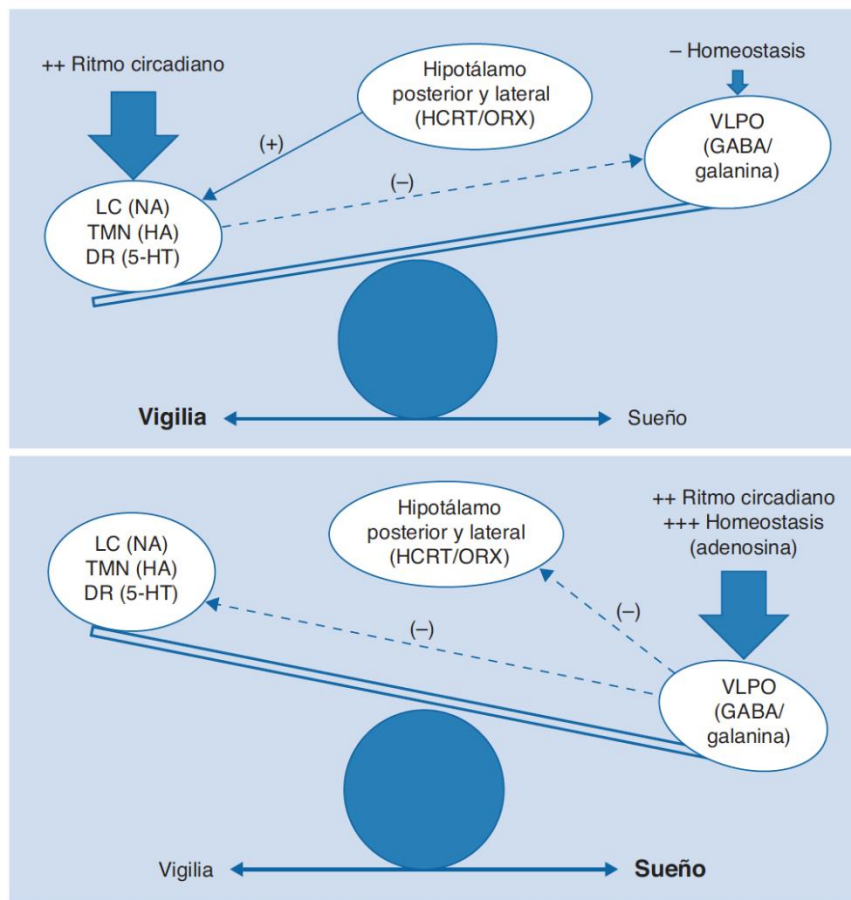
++ Ritmo circadiano

Hipotálamo posterior y lateral (HCRT/ORX)

– Homeostasis

(+)

VLPO (GABA/ galanina)

(–)

LC (NA)
TMN (HA)
DR (5-HT)

Vigilia

Sueño

Hipotálamo posterior y lateral (HCRT/ORX)

++ Ritmo circadiano
+++ Homeostasis (adenosina)

LC (NA)
TMN (HA)
DR (5-HT)

(–)

(–)

VLPO (GABA/ galanina)

Vigilia

Sueño